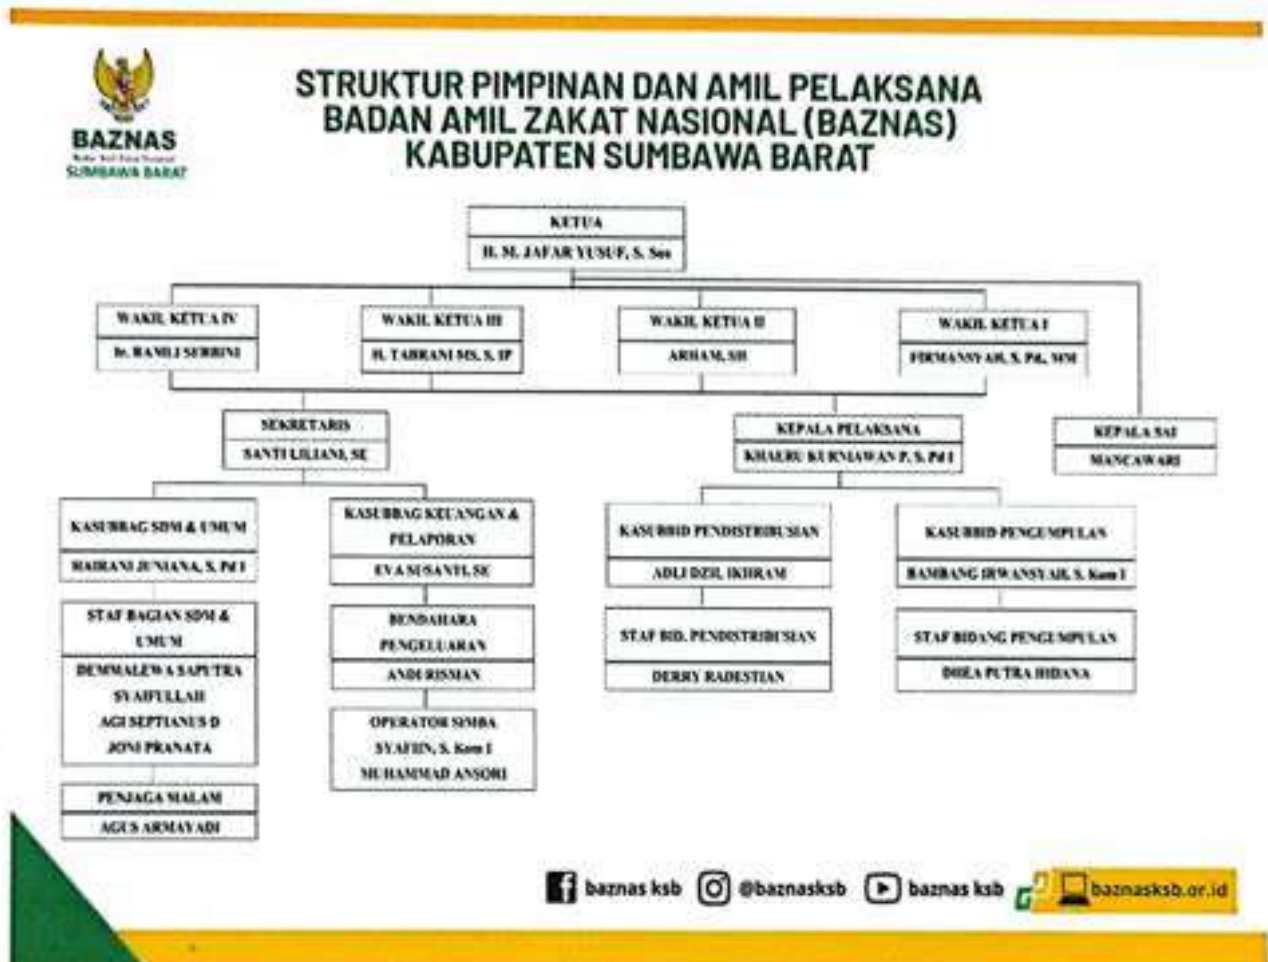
BAZNAS
SUMBAWA BARAT

STRUKTUR PIMPINAN DAN AMIL PELAKSANA
BADAN AMIL ZAKAT NASIONAL (BAZNAS)
KABUPATEN SUMBAWA BARAT

KETUA
H. M. JAFAR YUSUF, S. Sos

WAKIL KETUA IV
Ir. RAMLI SERBINI

WAKIL KETUA III
H. TAHRANI MS, S. IP

WAKIL KETUA II
ARHAM, SH

WAKIL KETUA I
FIRMANSYAH, S. Pd., MM

SEKRETARIS
SANTI LILIANI, SE

KEPALA PELAKSANA
KHAIRU KURNIAWAN P, S. Pd I

KEPALA SAI
MANCAWARI

KASUBBAG SDM & UMUM
HAIRANI JUNIANA, S. Pd I

KASUBBAG KEUANGAN & PELAPORAN
EVA SUSANTI, SE

KASUBBID PENDISTRIBUSIAN
ADLI DZIL IKHRAM

KASUBBID PENGUMPULAN
BAMBANG IRWANSYAH, S. Kom I

STAF BAGIAN SDM & UMUM
DEMMALEWA SAPUTRA
SYAIFULLAH
AGI SEPTIANUS D
JONI PRANATA

BENDAHARA PENGELUARAN
ANDI RISMAN

STAF BID. PENDISTRIBUSIAN
DERRY RADESTIAN

STAF BIDANG PENGUMPULAN
DIKA PUTRA HIDANA

OPERATOR SIMBA
SYAFIIN, S. Kom I
MUHAMMAD ANSORI

PENJAGA MALAM
AGUS ARMAYADI

baznas ksb @baznasksb baznas ksb baznasksb.or.id